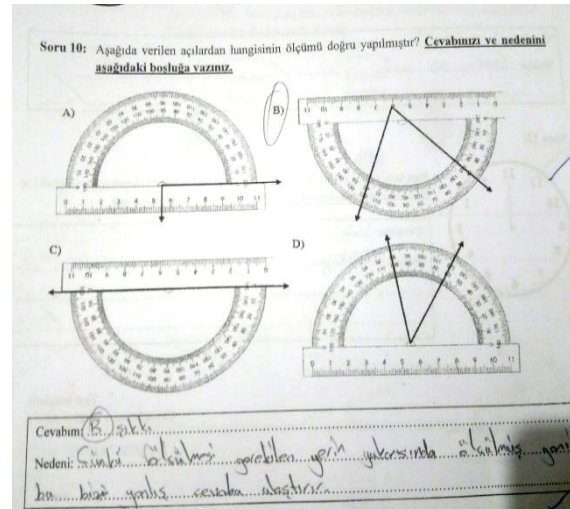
Soru 10: Aşağıda verilen açılardan hangisinin ölçümü doğru yapılmıştır? Cevabınızı ve nedenini aşağıdaki boşluğa yazınız.

A)

B)

C)

D)

0 1 2 3 4 5 6 7 8 9 10 11

Cevabım: B şıkkı

Nedeni: Çünkü ölçülmesi gereken yerin yukarısında ölçülmüş yani bu bizi yanlış cevaba ulaştırır.